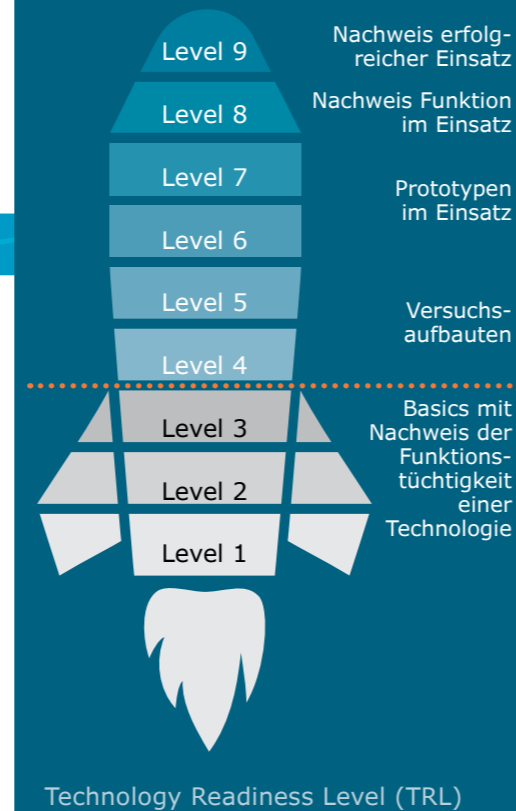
Level 9

Nachweis erfolgreicher Einsatz

Level 8

Nachweis Funktion im Einsatz

Level 7

Prototypen im Einsatz

Level 6

Level 5

Versuchsaufbauten

Level 4

Level 3

Basics mit Nachweis der Funktionstüchtigkeit einer Technologie

Level 2

Level 1

Technology Readiness Level (TRL)